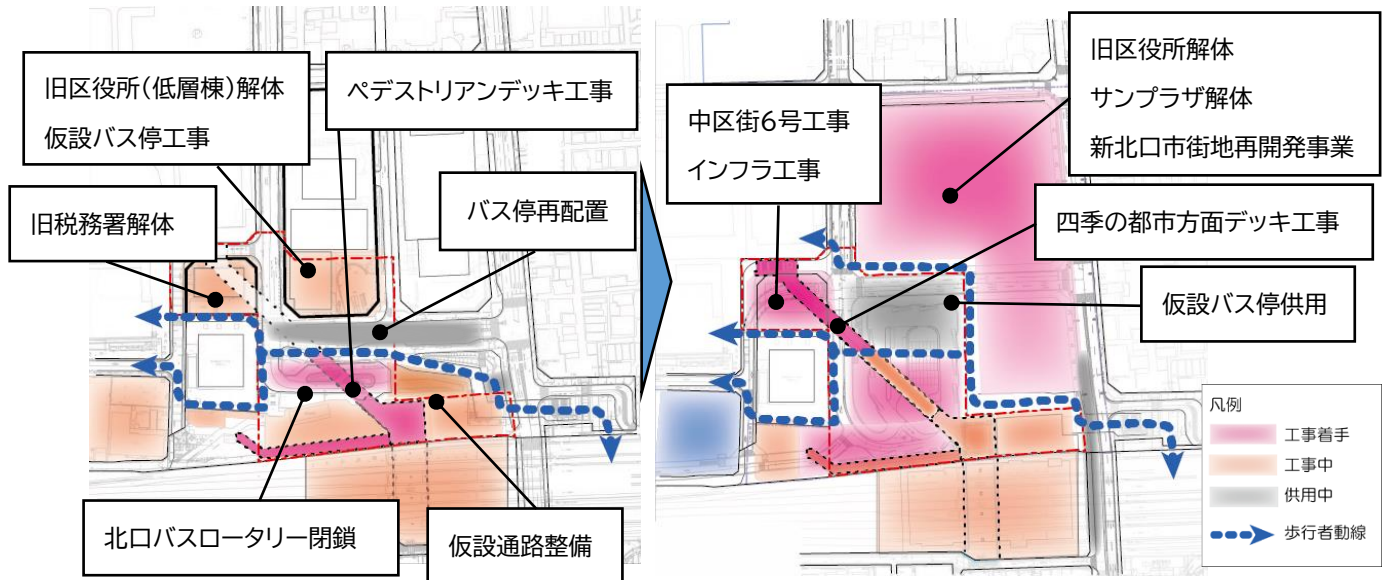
旧区役所(低層棟)解体
仮設バス停工事

ペデストリアンデッキ工事

旧税務署解体

バス停再配置

北口バスロータリー閉鎖

仮設通路整備

中区街6号工事
インフラ工事

旧区役所解体
サンプラザ解体
新北口市街地再開発事業

四季の都市方面デッキ工事

仮設バス停供用

凡例
工事着手
工事中
供用中
歩行者動線